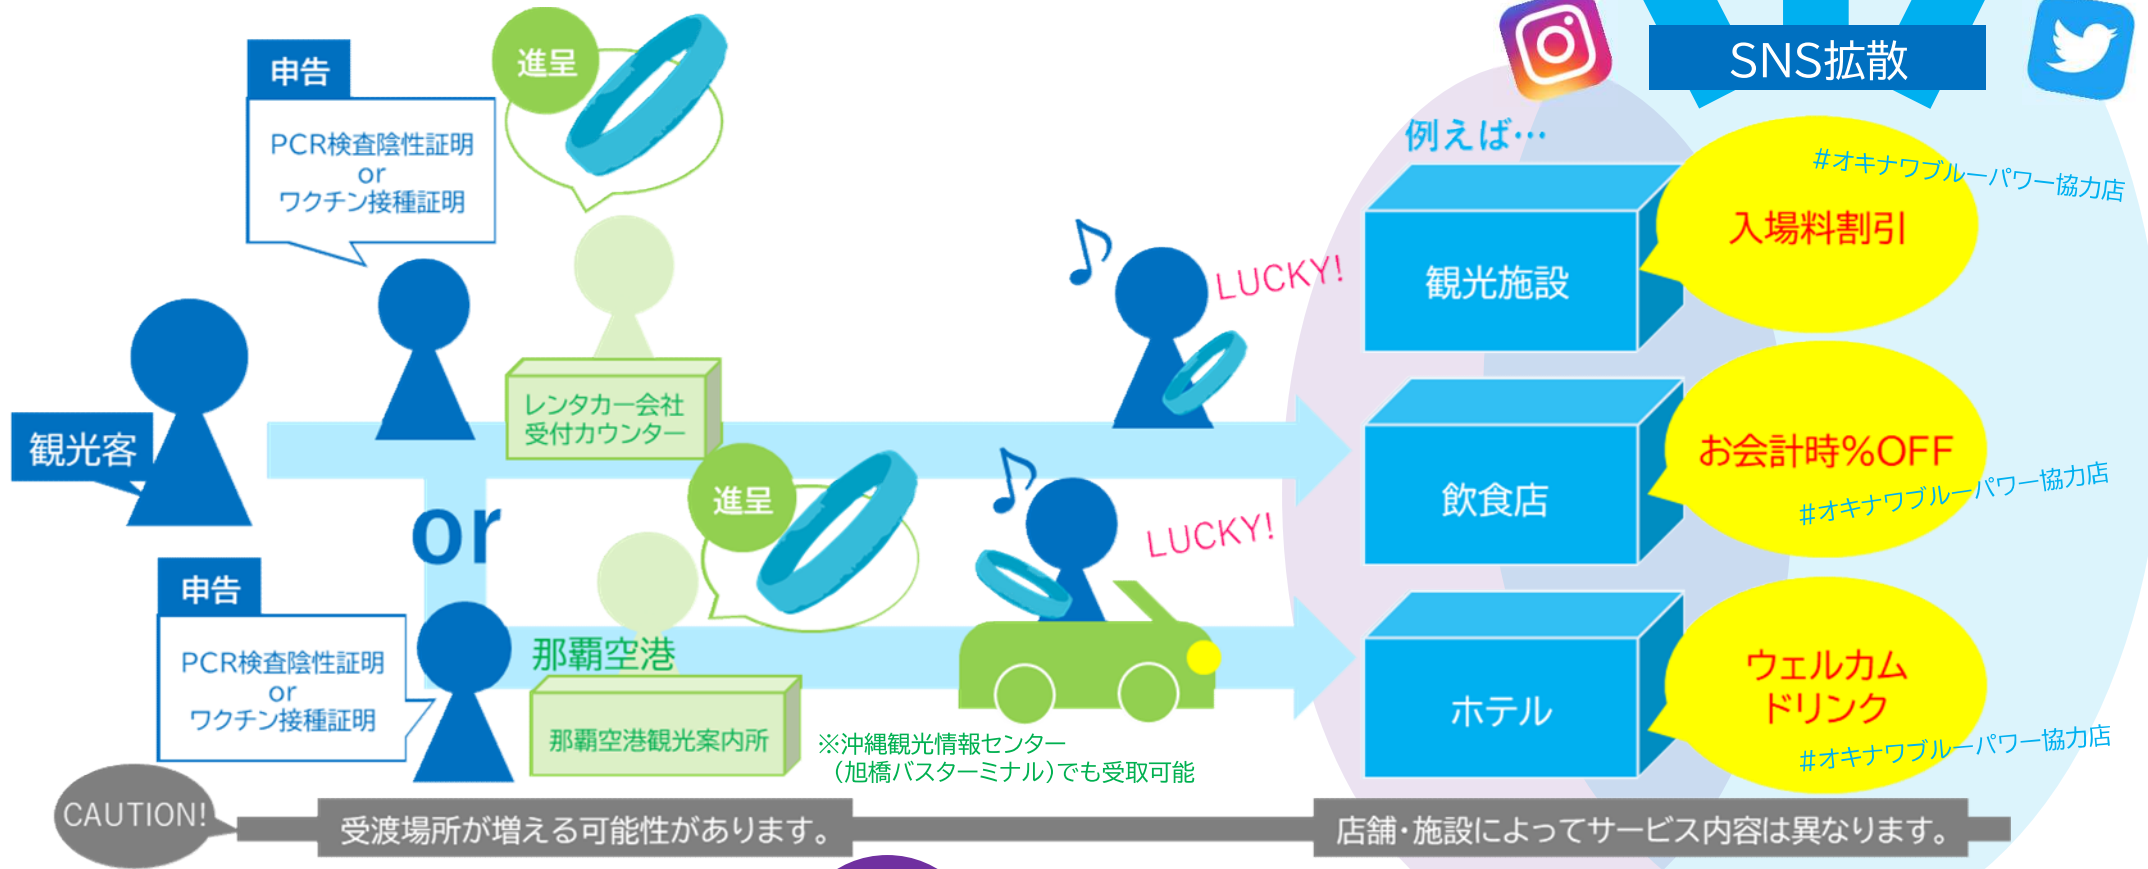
申告

PCR検査陰性証明
or
ワクチン接種証明

進呈

SNS拡散

例えば…

観光客

レンタカー会社
受付カウンター

LUCKY!

観光施設

#オキナワブルーパワー協力店

入場料割引

or

進呈

LUCKY!

飲食店

お会計時%OFF

#オキナワブルーパワー協力店

申告

PCR検査陰性証明
or
ワクチン接種証明

那覇空港

那覇空港観光案内所

※沖縄観光情報センター
（旭橋バスターミナル）でも受取可能

ホテル

ウェルカム
ドリンク

#オキナワブルーパワー協力店

CAUTION!

受渡場所が増える可能性があります。

店舗・施設によってサービス内容は異なります。